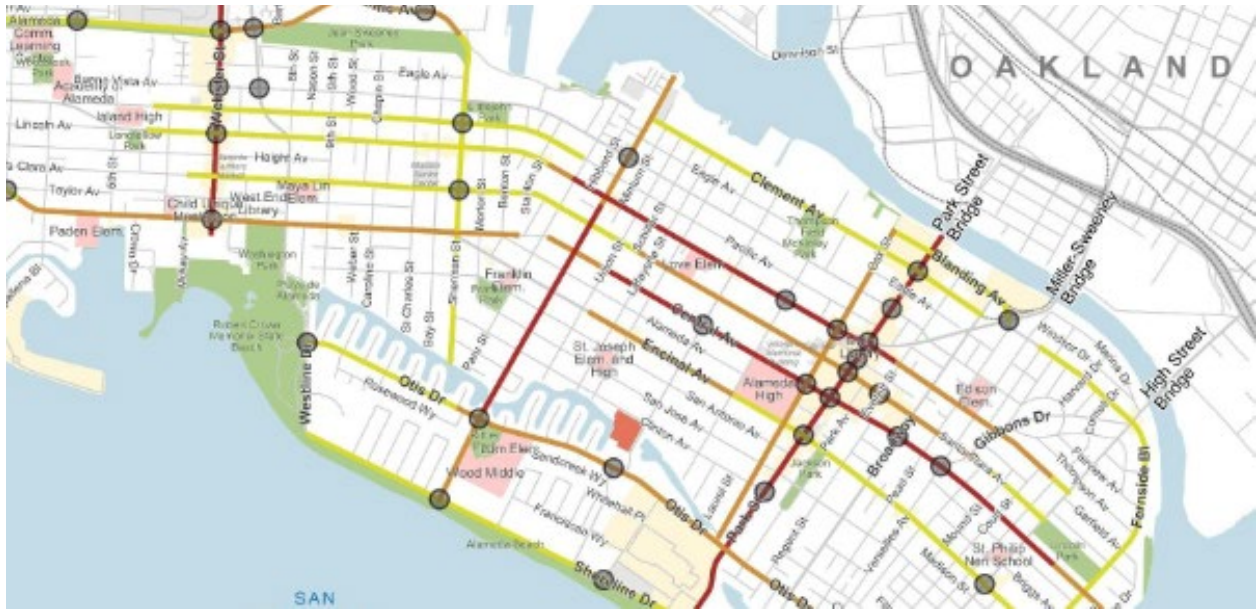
OAKLAND

Alameda Comm. Learning
Buena Vista Av
Academy of Alameda
Eagle Av
Island High
Lincoln Av
Longfellow Park
Haight Av
Clara Av
Taylor Av
Maya Lin Elem
West End Library
Child Unique Montessori
Paden Elem
Washington Park
Webster St
Jean Sweeney Park
Lincoln Park
8th St
9th St
Chapin St
Walnut St
Sherman St
Grand St
Willow St
Mound St
Benton St
Stanton St
Park Street Bridge
Miller-Sweeney Bridge
High Street Bridge
Clement Av
Standing Av
Dennison St
Pacific Av
Eagle Av
Franklin Elem
Franklin Park
St. Charles St
Caroline St
Wyler St
Union St
Schiller St
Lafayette St
Central Av
Encinal Av
Alameda Av
St. Joseph Elem. and High
Alameda High
Edison Elem
Gibbons Dr
Broadway
Robert Crown Memorial State Beach
Westline Dr
Otis Dr
Rosewood Wy
Paru St
Bay St
Earhart Elem
Wood Middle
San Jose Av
San Antonio Av
Clinton Av
Sandcreek Wy
Whitehall Pl
Franciscan Wy
Alameda Beach
Shoreline Dr
Otis Dr
Park St
Regent St
Jackson Park
Park Av
Versailles Av
Pearl St
Mound St
Court St
Madison St
St. Philip Neri School
Briggs Av
Fernside Bl
Thompson Av
Garfield Av
Windsor Dr
Marina Dr
Harvard Dr
Lincoln Park
SAN